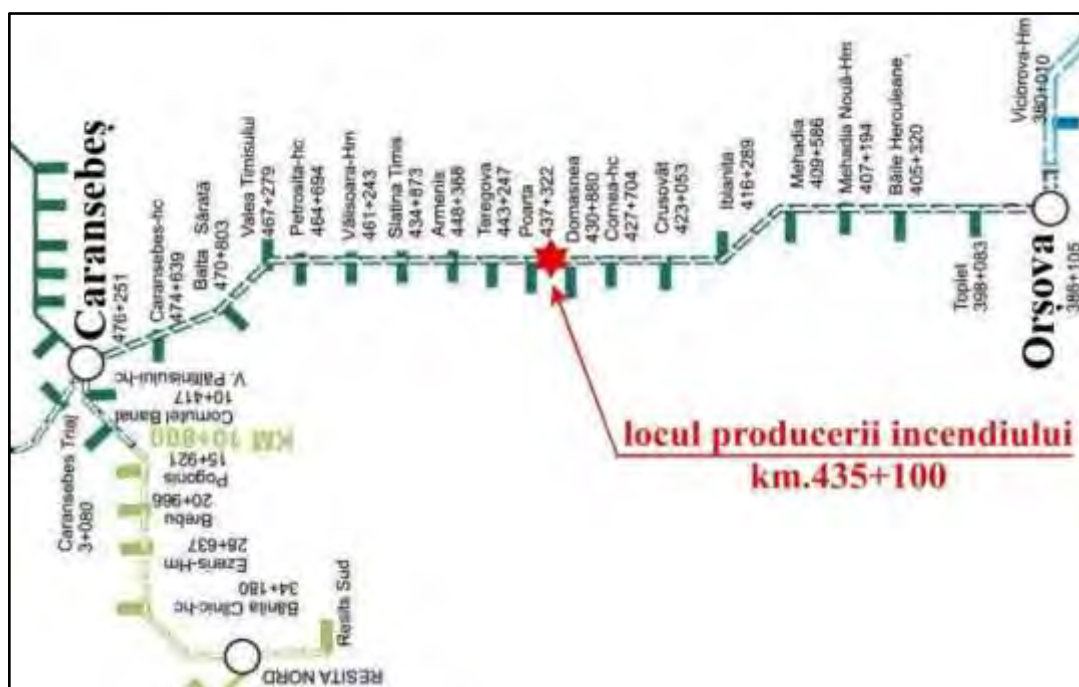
Caransebeș
476+251

Caransebeș-hc
474+639

Balta Sărată
470+803

Valea Timișului
467+279

Petrosnița-hc
464+694

Văliug-Hm
461+243

Slatina Timiș
434+873

Armeniș
448+388

Teregova
443+247

Poarta
437+322

Domașnea
430+880

Cornea-hc
427+704

Crușovăț
423+053

Iablanița
416+289

Mehadia
409+586

Mehadia Nouă-Hm
407+194

Băile Herculane
405+320

Vârciorova-Hm
380+010

Topleț
398+083

Orșova
386+105

V. Pălținișului-hc
10+417

Comuna Banat
KM 10+800

Pogonis
15+921

Caransebeș Triaj
3+080

Brebu
20+966

Ezeriș-Hm
26+637

Bănița Câlnic-hc
34+180

Reșița Sud

REȘIȚA NORD

locul producerii incendiului
km.435+100